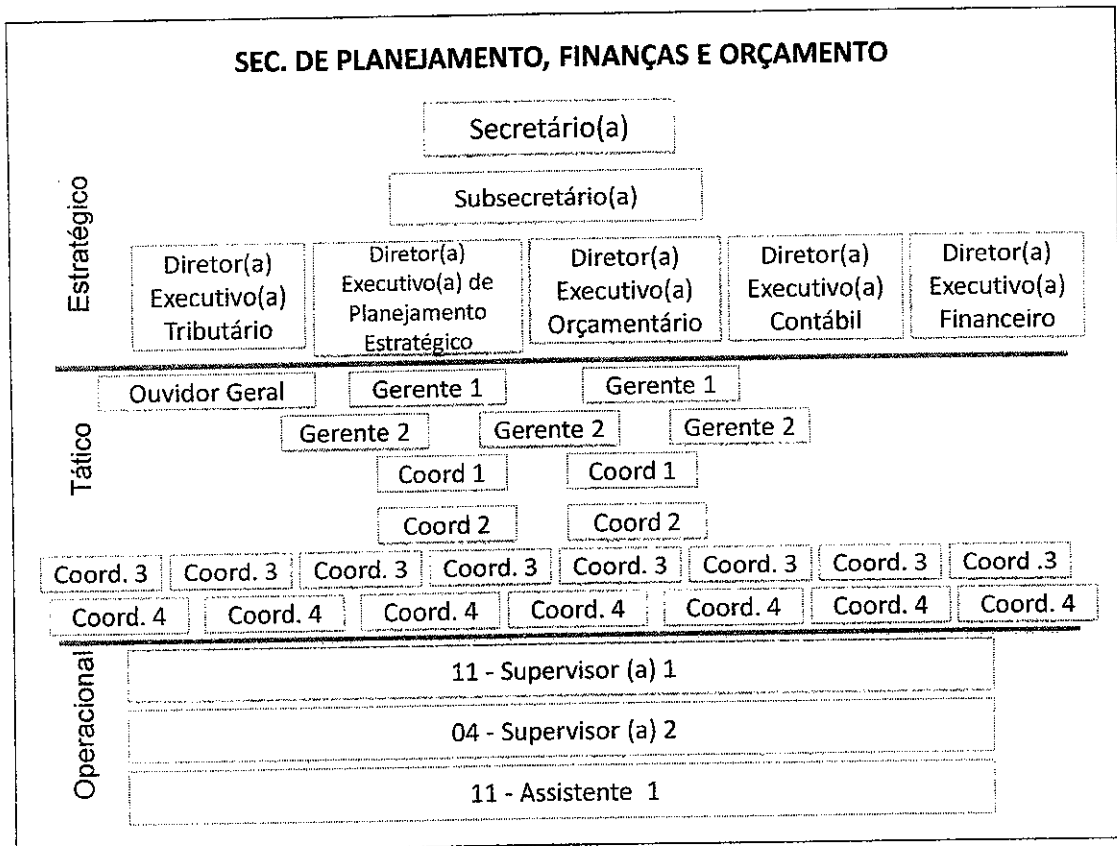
SEC. DE PLANEJAMENTO, FINANÇAS E ORÇAMENTO

Estratégico

Secretário(a)

Subsecretário(a)

Diretor(a) Executivo(a) Tributário

Diretor(a) Executivo(a) de Planejamento Estratégico

Diretor(a) Executivo(a) Orçamentário

Diretor(a) Executivo(a) Contábil

Diretor(a) Executivo(a) Financeiro

Tático

Ouvidor Geral

Gerente 1

Gerente 1

Gerente 2

Gerente 2

Gerente 2

Coord 1

Coord 1

Coord 2

Coord 2

Coord. 3 Coord. 3 Coord. 3 Coord. 3 Coord. 3 Coord. 3 Coord. 3 Coord .3

Coord. 4 Coord. 4 Coord. 4 Coord. 4 Coord. 4 Coord. 4 Coord. 4

Operacional

11 - Supervisor (a) 1

04 - Supervisor (a) 2

11 - Assistente 1